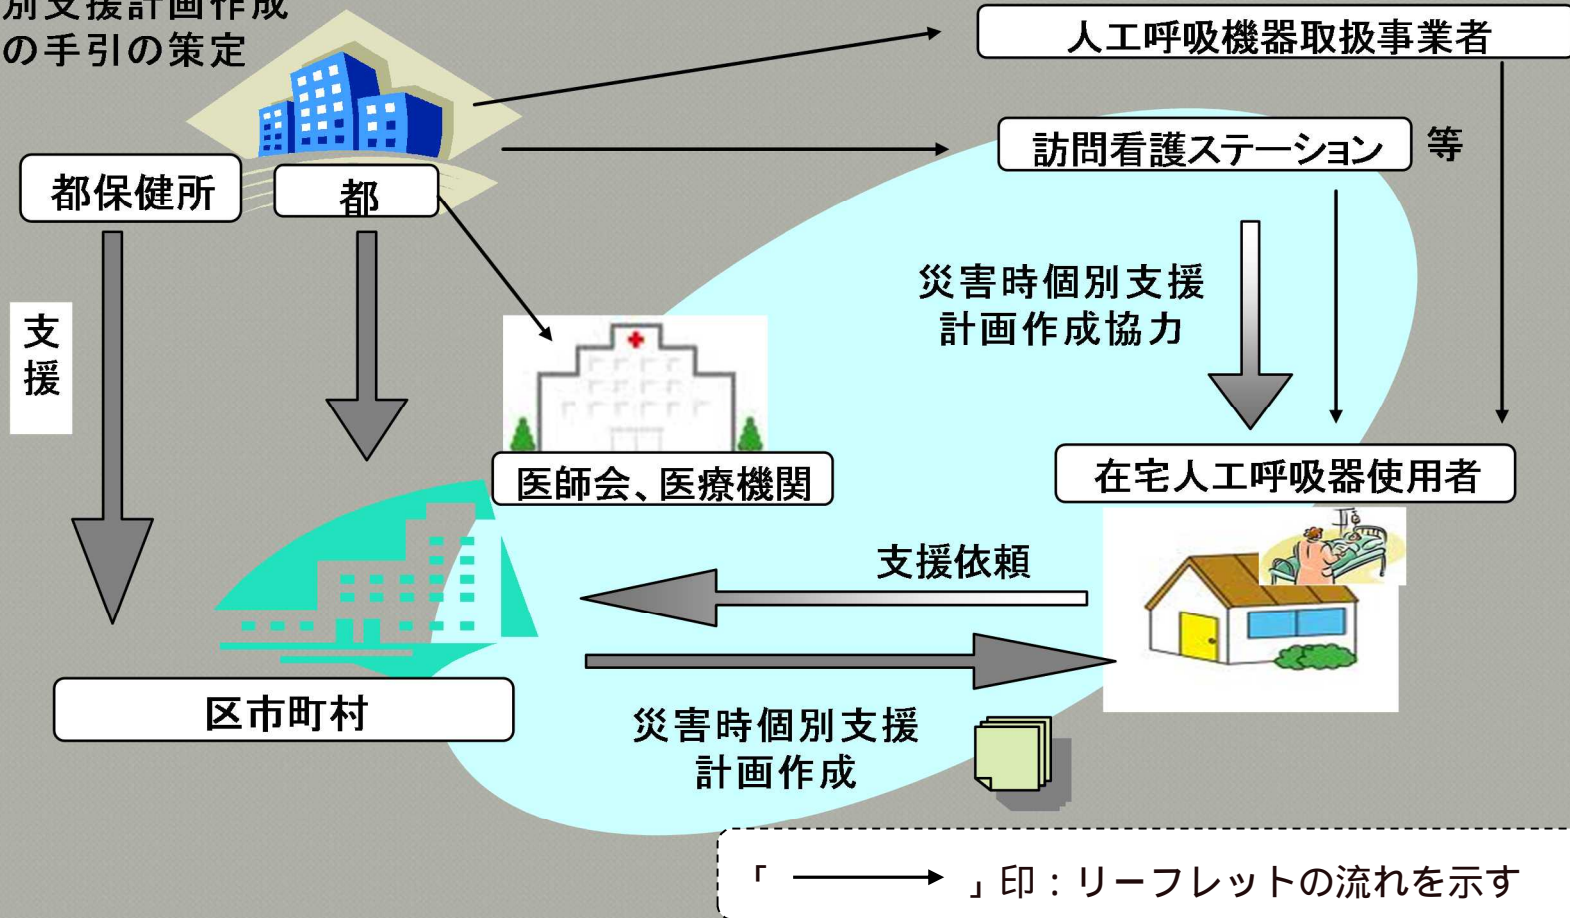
別支援計画作成
の手引の策定

人工呼吸機器取扱事業者

訪問看護ステーション 等

都保健所

都

支援

災害時個別支援
計画作成協力

医師会、医療機関

在宅人工呼吸器使用者

支援依頼

区市町村

災害時個別支援
計画作成

「 ⟶ 」印：リーフレットの流れを示す